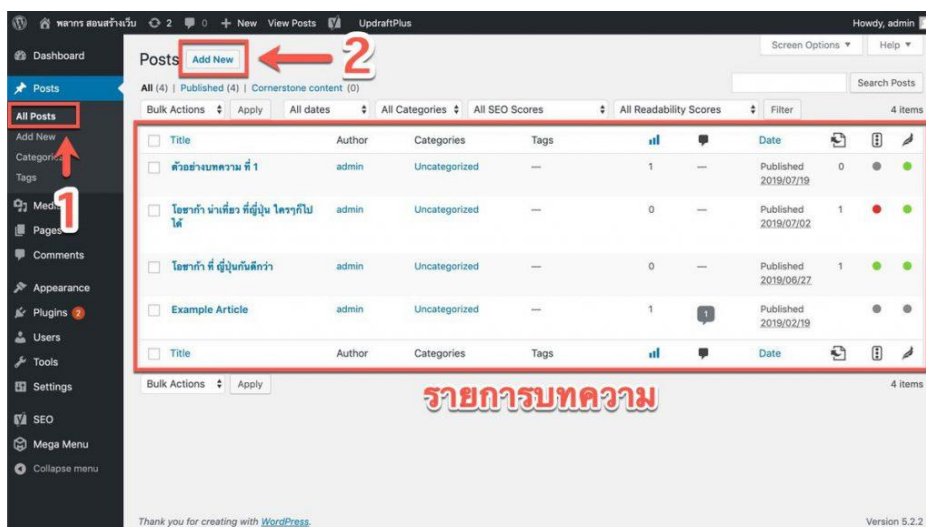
พลากร สอนสร้างเว็บ 2 0 + New View Posts UpdraftPlus Howdy, admin

Dashboard
Posts
All Posts
Add New
Categories
Tags
Media
Pages
Comments
Appearance
Plugins 2
Users
Tools
Settings
SEO
Mega Menu
Collapse menu

1

Posts Add New

2

Screen Options ▼ Help ▼

All (4) | Published (4) | Cornerstone content (0)

Search Posts

Bulk Actions Apply All dates All Categories All SEO Scores All Readability Scores Filter 4 items

| Title | Author | Categories | Tags | | | Date | | | |
|---|---|---|---|---|---|---|---|---|---|
| ตัวอย่างบทความ ที่ 1 | admin | Uncategorized | — | 1 | — | Published 2019/07/19 | 0 | | |
| โอซาก้า น่าเที่ยว ที่ญี่ปุ่น ใครๆก็ไปได้ | admin | Uncategorized | — | 0 | — | Published 2019/07/02 | 1 | | |
| โอซาก้า ที่ ญี่ปุ่นกันดีกว่า | admin | Uncategorized | — | 0 | — | Published 2019/06/27 | 1 | | |
| Example Article | admin | Uncategorized | — | 1 | 1 | Published 2019/02/19 | | | |
| Title | Author | Categories | Tags | | | Date | | | |

Bulk Actions Apply 4 items

รายการบทความ

Thank you for creating with WordPress.

Version 5.2.2